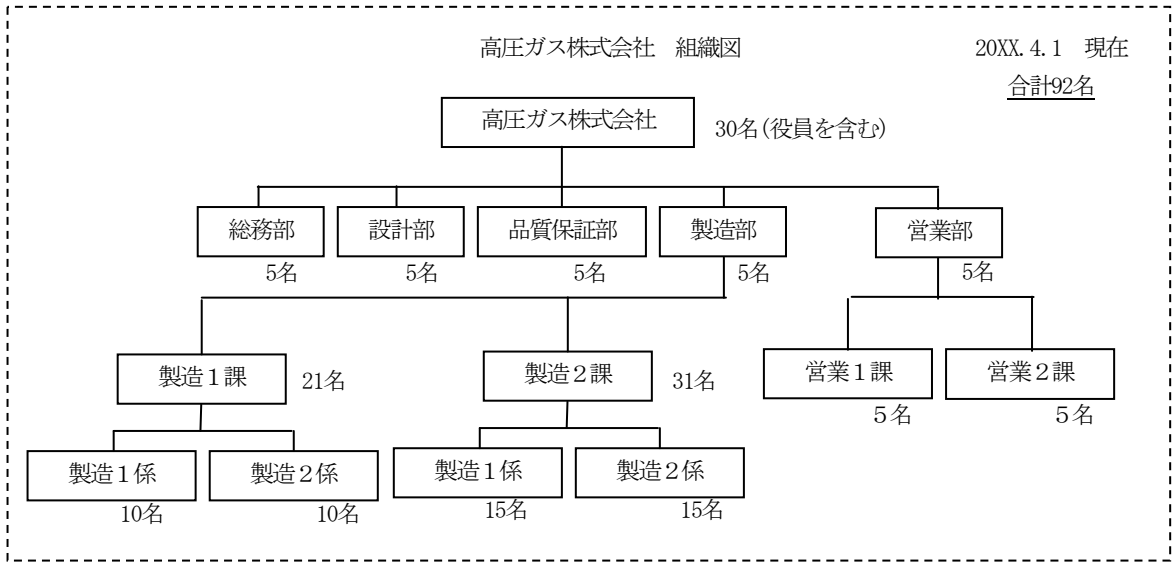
高圧ガス株式会社　組織図

20XX. 4. 1　現在

合計92名

高圧ガス株式会社

30名（役員を含む）

総務部

5名

設計部

5名

品質保証部

5名

製造部

5名

営業部

5名

製造１課

21名

製造２課

31名

営業１課

5名

営業２課

5名

製造１係

10名

製造２係

10名

製造１係

15名

製造２係

15名